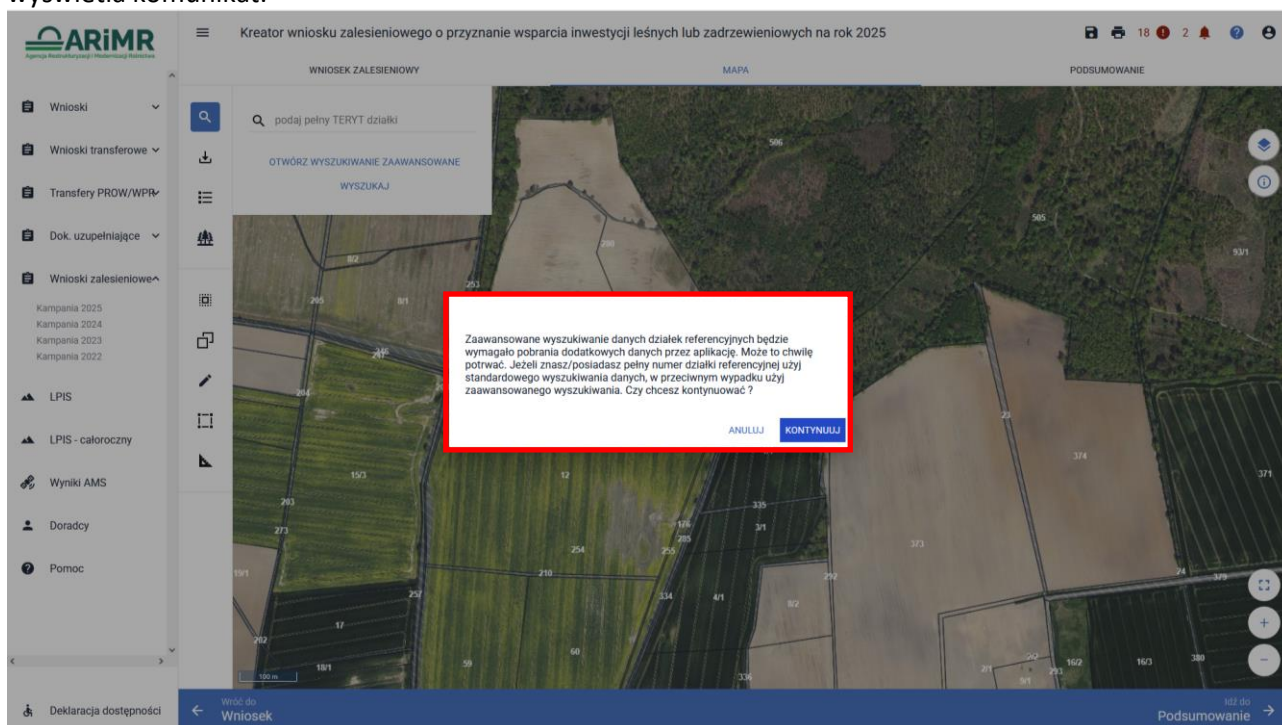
wyświetla komunikat:

ARiMR
Agencja Restrukturyzacji i Modernizacji Rolnictwa

Kreator wniosku zalesieniowego o przyznanie wsparcia inwestycji leśnych lub zadrzewieniowych na rok 2025

18 2

WNIOSEK ZALESIENIOWY
MAPA
PODSUMOWANIE

Wnioski
Wnioski transferowe
Transfery PROW/WPR
Dok. uzupełniające
Wnioski zalesieniowe
Kampania 2025
Kampania 2024
Kampania 2023
Kampania 2022
LPIS
LPIS - całoroczny
Wyniki AMS
Doradcy
Pomoc
Deklaracja dostępności

podaj pełny TERYT działki
OTWÓRZ WYSZUKIWANIE ZAAWANSOWANE
WYSZUKAJ

Zaawansowane wyszukiwanie danych działek referencyjnych będzie wymagało pobrania dodatkowych danych przez aplikacje. Może to chwilę potrwać. Jeżeli znasz/posiadasz pełny numer działki referencyjnej użyj standardowego wyszukiwania danych, w przeciwnym wypadku użyj zaawansowanego wyszukiwania. Czy chcesz kontynuować ?

ANULUJ KONTYNUUJ

586 585 93/1 290 8/2 8/1 295 253 204 23 374 371 15/3 12 203 335 3/1 176 285 273 373 254 255 19/1 210 292 24 379 257 334 4/1 8/2 17 202 60 18/1 59 336 2/1 16/2 16/3 380 291 9/1

100 m

Wróć do
Wniosek
Idź do
Podsumowanie